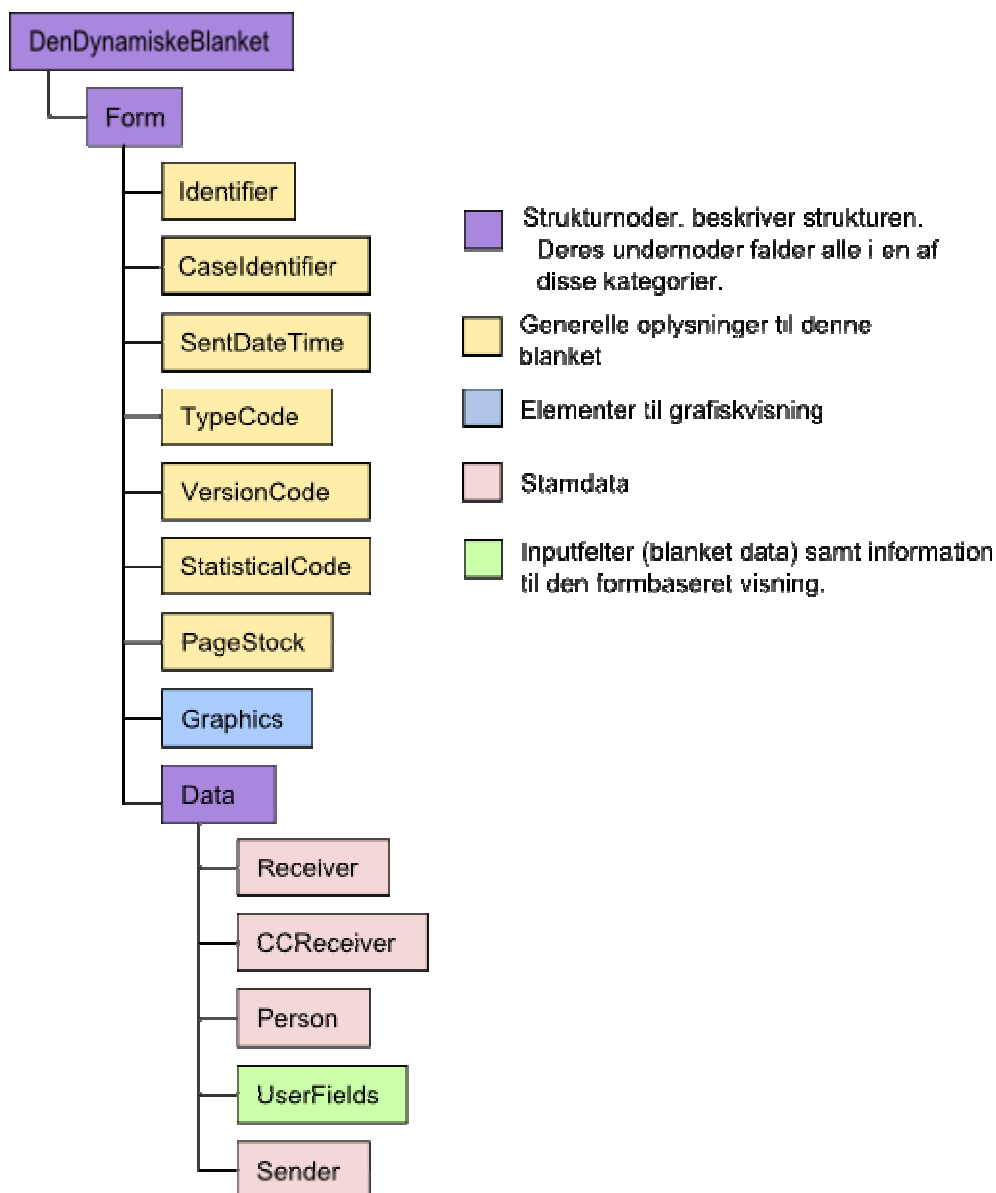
DenDynamiskeBlanket

Form

Identifier

CaseIdentifier

SentDateTime

TypeCode

VersionCode

StatisticalCode

PageStock

Graphics

Data

Receiver

CCReceiver

Person

UserFields

Sender

Strukturnoder. beskriver strukturen. Deres undernoder falder alle i en af disse kategorier.

Generelle oplysninger til denne blanket

Elementer til grafiskvisning

Stamdata

Inputfelter (blanket data) samt information til den formbaseret visning.